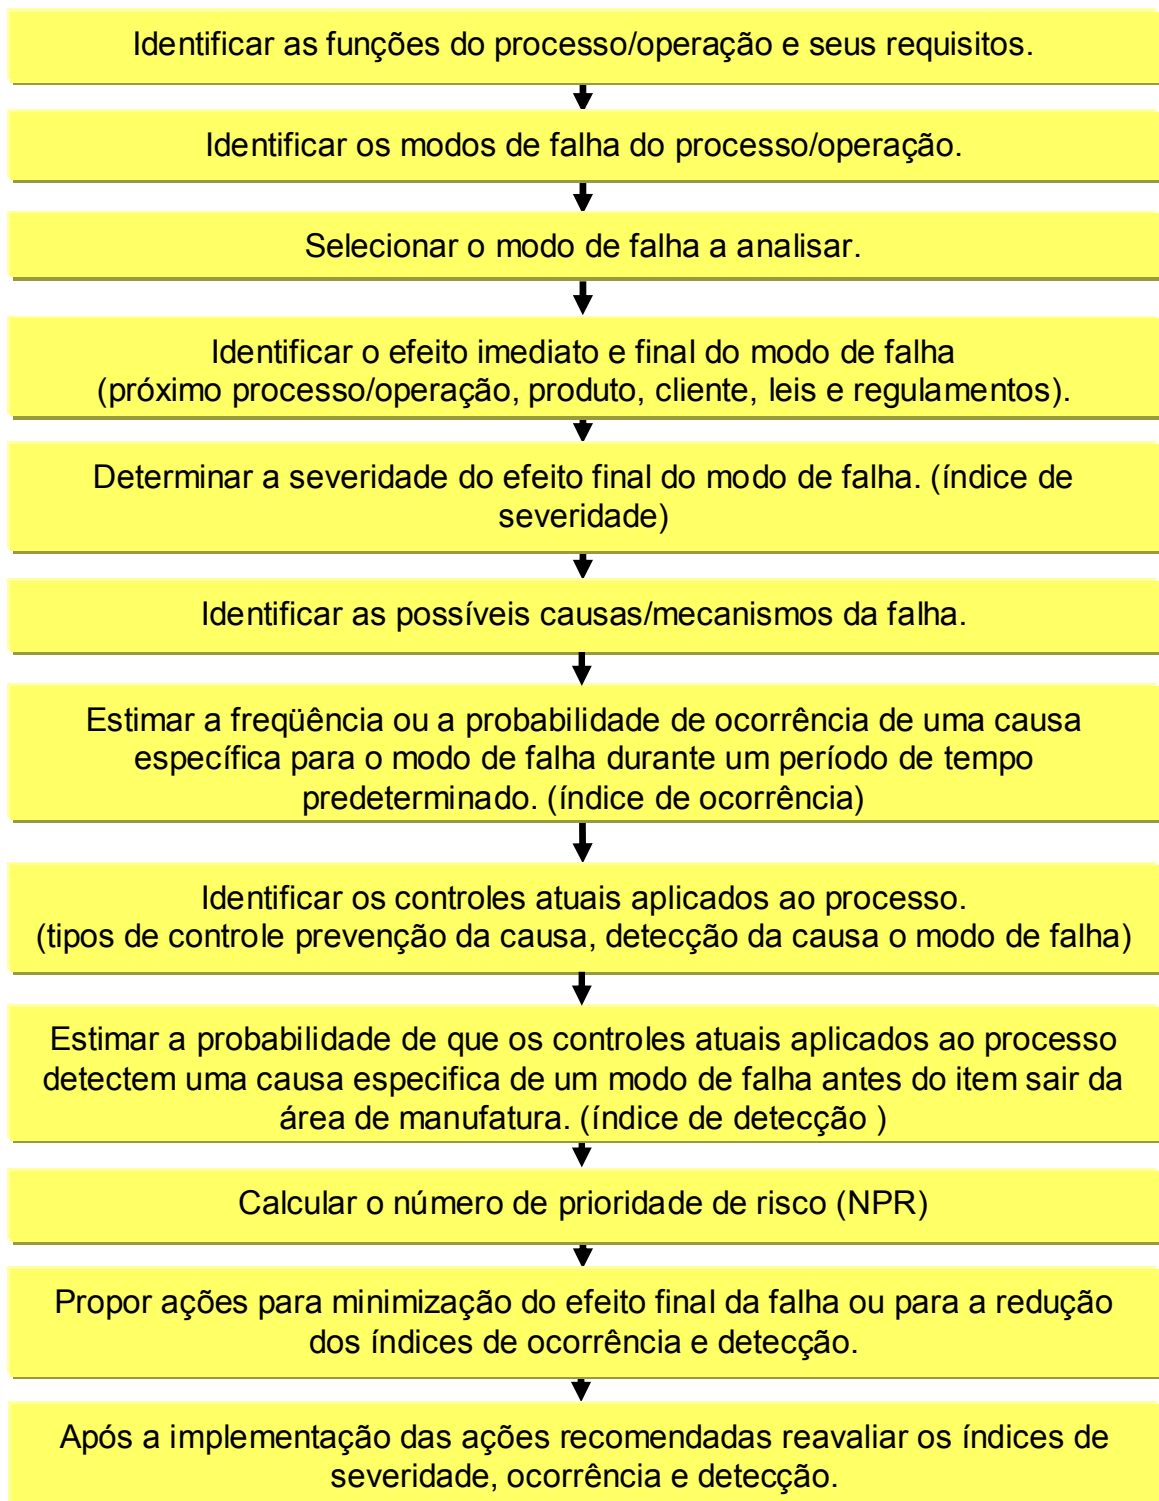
Identificar as funções do processo/operação e seus requisitos.

Identificar os modos de falha do processo/operação.

Selecionar o modo de falha a analisar.

Identificar o efeito imediato e final do modo de falha (próximo processo/operação, produto, cliente, leis e regulamentos).

Determinar a severidade do efeito final do modo de falha. (índice de severidade)

Identificar as possíveis causas/mecanismos da falha.

Estimar a freqüência ou a probabilidade de ocorrência de uma causa específica para o modo de falha durante um período de tempo predeterminado. (índice de ocorrência)

Identificar os controles atuais aplicados ao processo. (tipos de controle prevenção da causa, detecção da causa o modo de falha)

Estimar a probabilidade de que os controles atuais aplicados ao processo detectem uma causa especifica de um modo de falha antes do item sair da área de manufatura. (índice de detecção )

Calcular o número de prioridade de risco (NPR)

Propor ações para minimização do efeito final da falha ou para a redução dos índices de ocorrência e detecção.

Após a implementação das ações recomendadas reavaliar os índices de severidade, ocorrência e detecção.